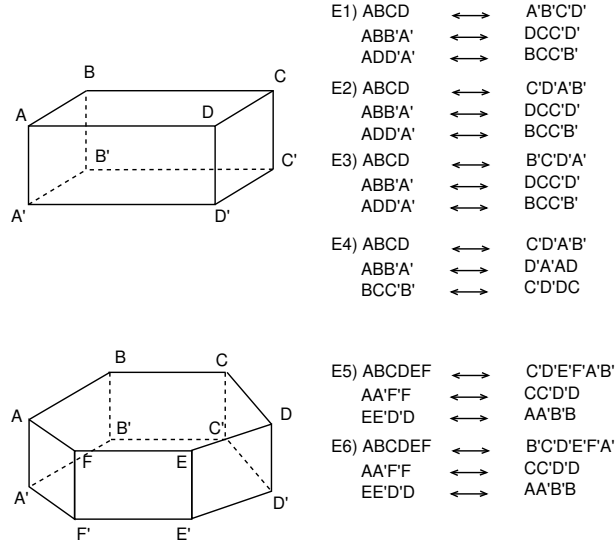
B C
A D
B' C'
A' D'

E1) ABCD $\longleftrightarrow$ A'B'C'D'
ABB'A' $\longleftrightarrow$ DCC'D'
ADD'A' $\longleftrightarrow$ BCC'B'

E2) ABCD $\longleftrightarrow$ C'D'A'B'
ABB'A' $\longleftrightarrow$ DCC'D'
ADD'A' $\longleftrightarrow$ BCC'B'

E3) ABCD $\longleftrightarrow$ B'C'D'A'
ABB'A' $\longleftrightarrow$ DCC'D'
ADD'A' $\longleftrightarrow$ BCC'B'

E4) ABCD $\longleftrightarrow$ C'D'A'B'
ABB'A' $\longleftrightarrow$ D'A'AD
BCC'B' $\longleftrightarrow$ C'D'DC

B C
A D
B' C'
F E
A' D'
F' E'

E5) ABCDEF $\longleftrightarrow$ C'D'E'F'A'B'
AA'F'F $\longleftrightarrow$ CC'D'D
EE'D'D $\longleftrightarrow$ AA'B'B

E6) ABCDEF $\longleftrightarrow$ B'C'D'E'F'A'
AA'F'F $\longleftrightarrow$ CC'D'D
EE'D'D $\longleftrightarrow$ AA'B'B